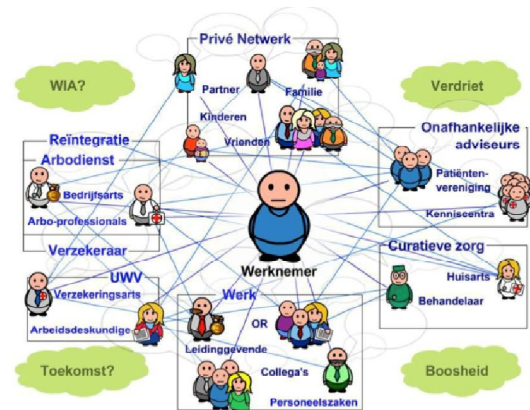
Privé Netwerk
Partner
Familie
Kinderen
Vrienden
WIA?
Verdriet
Reïntegratie
Arbodienst
Bedrijfsarts
Arbo-professionals
Onafhankelijke adviseurs
Patiënten-vereniging
Kenniscentra
Verzekeraar
UWV
Verzekeringsarts
Arbeidsdeskundige
Werknemer
Curatieve zorg
Huisarts
Behandelaar
Werk
OR
Leidinggevende
Collega's
Personeelszaken
Toekomst?
Boosheid